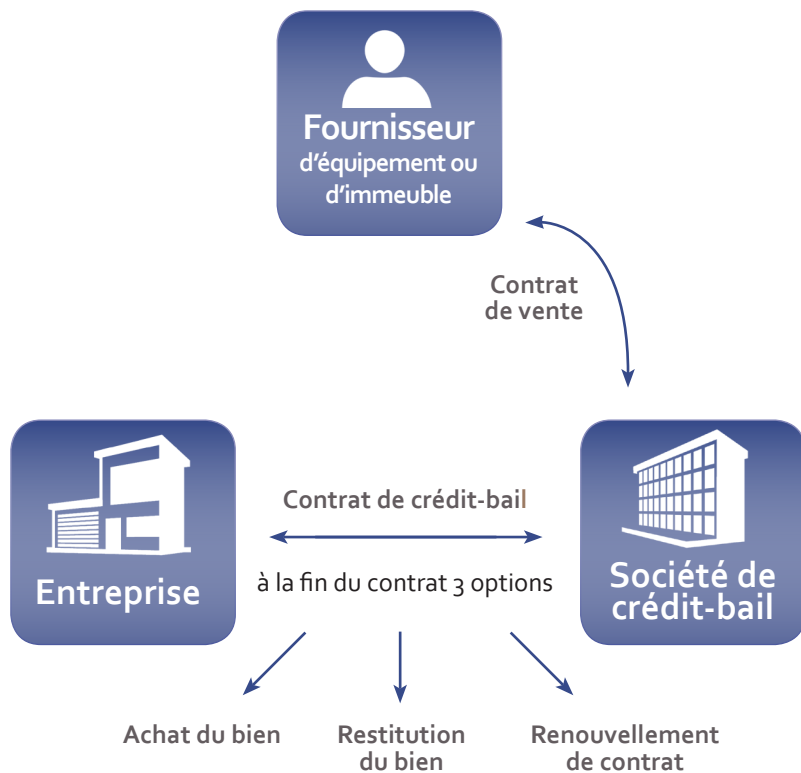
Fournisseur
d'équipement ou
d'immeuble

Contrat
de vente

Entreprise

Contrat de crédit-bail

à la fin du contrat 3 options

Société de
crédit-bail

Achat du bien

Restitution
du bien

Renouvellement
de contrat